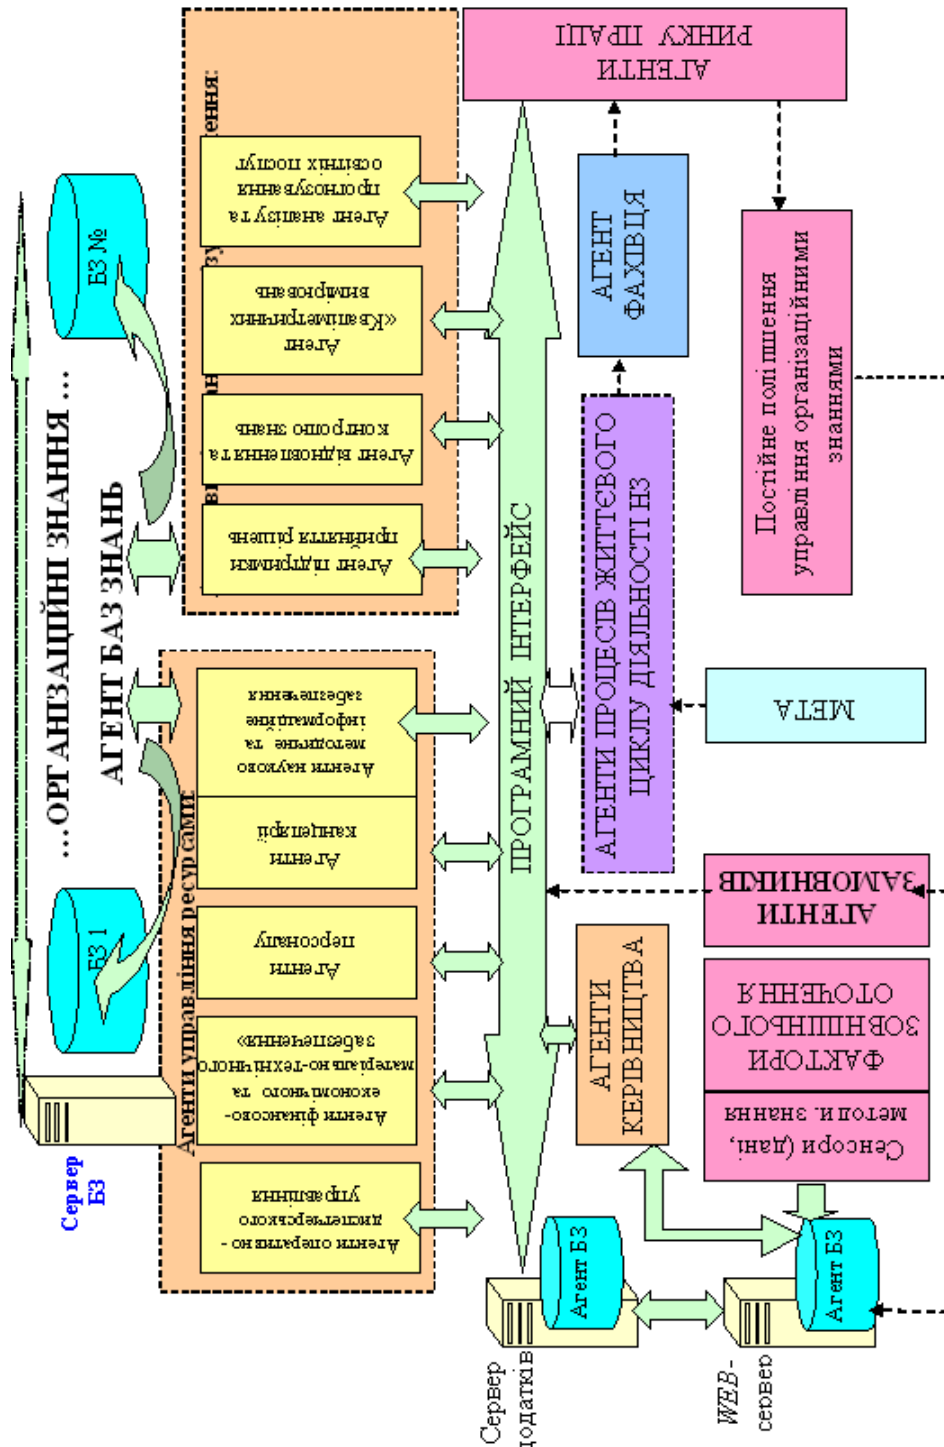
...ОРГАНІЗАЦІЙНІ ЗНАННЯ ...

АГЕНТ БАЗ ЗНАНЬ

БЗ 1

БЗ №

Сервер БЗ

Агенти управління ресурсами

Агенти оперативно-диспетчерського управління

Агенти фінансово-економічного та матеріально-технічного забезпечення»

Агенти персоналу

Агенти канцелярії

Агенти науково-методичне та інформаційне забезпечення

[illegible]ення:

Агент підтримки прийняття рішень

Агент відношення та контролю знань

Агент «Кваліметричних вимірювань

Агент аналізу та прогнозування освітніх послуг

ПРОГРАМНИЙ ІНТЕРФЕЙС

АГЕНТИ РИНКУ ПРАЦІ

АГЕНТ ФАХІВЦЯ

АГЕНТИ ПРОЦЕСІВ ЖИТТЄВОГО ЦИКЛУ ДІЯЛЬНОСТІ НЗ

Постійне поліпшення управління організаційними знаннями

МЕТА

АГЕНТИ ЗАМОВНИКІВ

ФАКТОРИ ЗОВНІШНЬОГО ОТОЧЕННЯ

Сенсори (дані, метод. знання

АГЕНТИ КЕРІВНИЦТВА

Агент БЗ

Агент БЗ

Сервер додатків

WEB-сервер